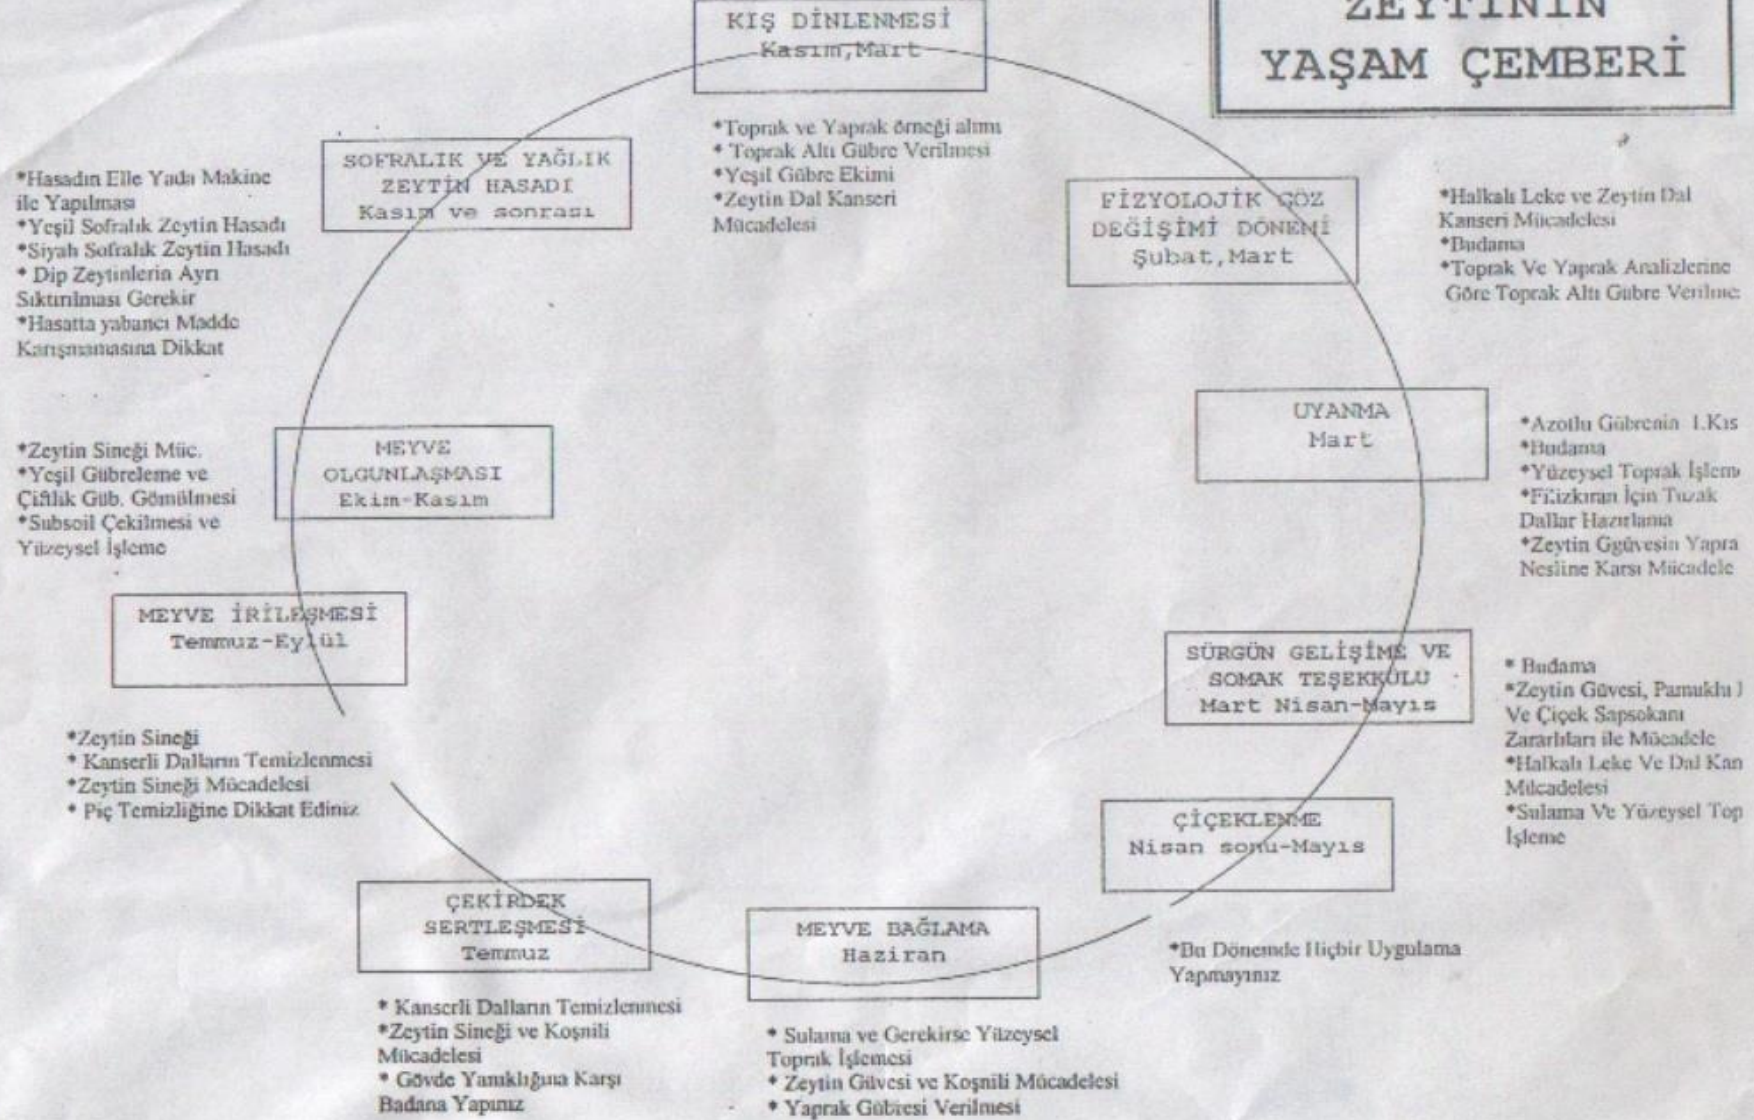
ZEYTİNİN
YAŞAM ÇEMBERİ

KIŞ DİNLENMESİ
Kasım,Mart

*Toprak ve Yaprak örneği alımı
* Toprak Altı Gübre Verilmesi
*Yeşil Gübre Ekimi
*Zeytin Dal Kanseri Mücadelesi

FİZYOLOJİK GÖZ DEĞİŞİMİ DÖNEMİ
Şubat,Mart

*Halkalı Leke ve Zeytin Dal Kanseri Mücadelesi
*Budama
*Toprak Ve Yaprak Analizlerine Göre Toprak Altı Gübre Verilme

UYANMA
Mart

*Azotlu Gübrenin 1.Kıs
*Budama
*Yüzeysel Toprak İşlem
*Fiizkıran İçin Tuzak Dallar Hazırlama
*Zeytin Ggüvesin Yapra Nesline Karsı Mücadele

SÜRGÜN GELİŞİME VE SOMAK TEŞEKKÜLÜ
Mart Nisan-Mayıs

* Budama
*Zeytin Güvesi, Pamuklu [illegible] Ve Çiçek Sapsokanı Zararlıları ile Mücadele
*Halkalı Leke Ve Dal Kan Mücadelesi
*Sulama Ve Yüzeysel Top İşleme

ÇİÇEKLENME
Nisan sonu-Mayıs

*Bu Dönemde Hiçbir Uygulama Yapmayınız

MEYVE BAĞLAMA
Haziran

* Sulama ve Gerekirse Yüzeysel Toprak İşlemesi
* Zeytin Güvesi ve Koşnili Mücadelesi
* Yaprak Gübresi Verilmesi

ÇEKİRDEK SERTLEŞMESİ
Temmuz

* Kanserli Dalların Temizlenmesi
*Zeytin Sineği ve Koşnili Mücadelesi
* Gövde Yanıklığına Karşı Badana Yapınız

MEYVE İRİLEŞMESİ
Temmuz-Eylül

*Zeytin Sineği
* Kanserli Dalların Temizlenmesi
*Zeytin Sineği Mücadelesi
* Piç Temizliğine Dikkat Ediniz

MEYVE OLGUNLAŞMASI
Ekim-Kasım

*Zeytin Sineği Müc.
*Yeşil Gübreleme ve Çiftlik Güb. Gömülmesi
*Subsoil Çekilmesi ve Yüzeysel İşleme

SOFRALIK VE YAĞLIK ZEYTİN HASADI
Kasım ve sonrası

*Hasadın Elle Yada Makine ile Yapılması
*Yeşil Sofralık Zeytin Hasadı
*Siyah Sofralık Zeytin Hasadı
* Dip Zeytinlerin Ayrı Sıktırılması Gerekir
*Hasatta yabancı Madde Karışmamasına Dikkat